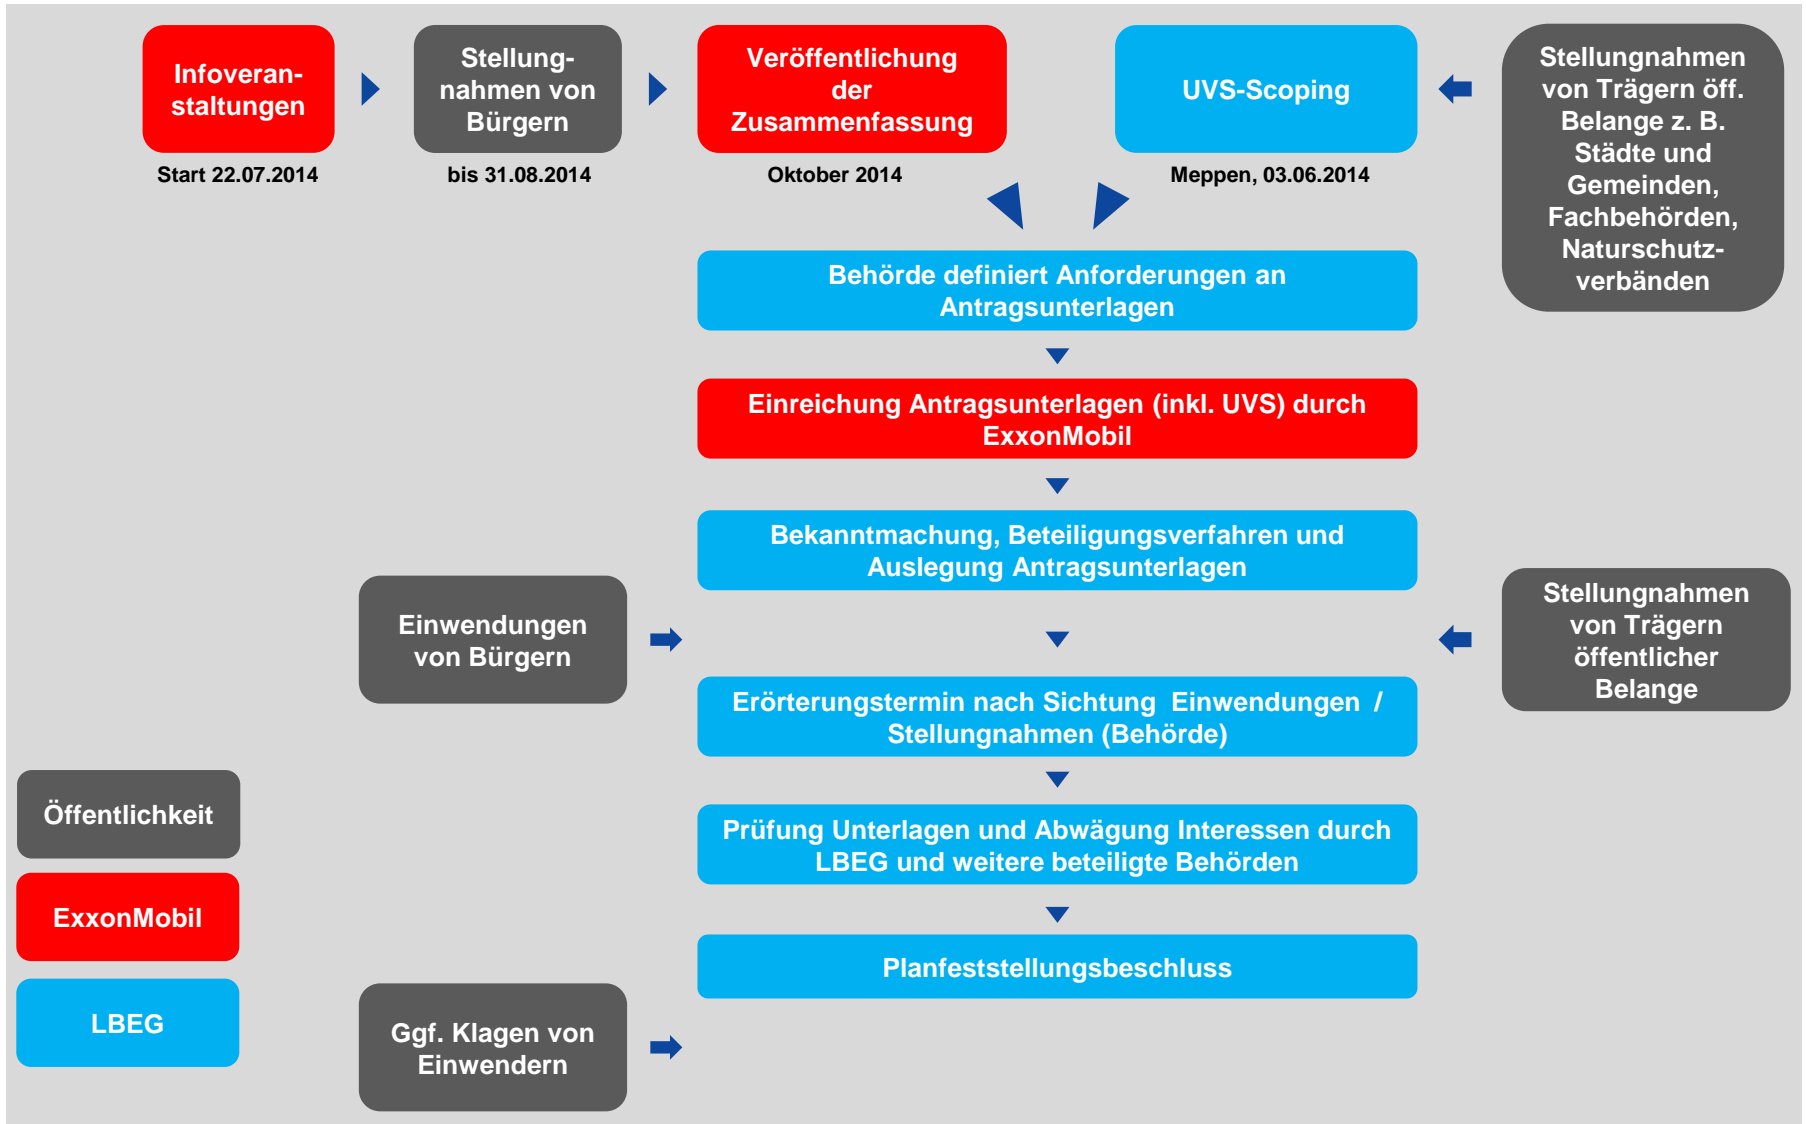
Infoveranstaltungen
Start 22.07.2014

Stellungnahmen von Bürgern
bis 31.08.2014

Veröffentlichung der Zusammenfassung
Oktober 2014

UVS-Scoping
Meppen, 03.06.2014

Stellungnahmen von Trägern öff. Belange z. B. Städte und Gemeinden, Fachbehörden, Naturschutzverbänden

Behörde definiert Anforderungen an Antragsunterlagen

Einreichung Antragsunterlagen (inkl. UVS) durch ExxonMobil

Bekanntmachung, Beteiligungsverfahren und Auslegung Antragsunterlagen

Einwendungen von Bürgern

Stellungnahmen von Trägern öffentlicher Belange

Erörterungstermin nach Sichtung Einwendungen / Stellungnahmen (Behörde)

Prüfung Unterlagen und Abwägung Interessen durch LBEG und weitere beteiligte Behörden

Planfeststellungsbeschluss

Ggf. Klagen von Einwendern

Öffentlichkeit

ExxonMobil

LBEG